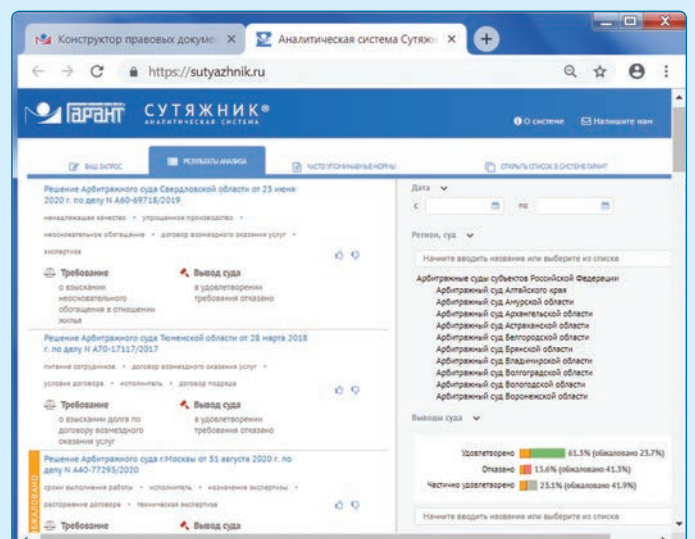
Конструктор правовых докуме ×

Аналитическая система Сутяж ×

https://sutyazhnik.ru

ГАРАНТ СУТЯЖНИК® АНАЛИТИЧЕСКАЯ СИСТЕМА

О системе Напишите нам

ВАШ ЗАПРОС

РЕЗУЛЬТАТЫ АНАЛИЗА

ЧАСТО УПОМИНАЕМЫЕ НОРМЫ

ОТКРЫТЬ СПИСОК В СИСТЕМЕ ГАРАНТ

Решение Арбитражного суда Свердловской области от 23 июня 2020 г. по делу N А60-69718/2019

ненадлежащее качество • упрощенное производство • неосновательное обогащение • договор возмездного оказания услуг • экспертиза

Требование
о взыскании неосновательного обогащения в отношении жилья

Вывод суда
в удовлетворении требования отказано

Решение Арбитражного суда Тюменской области от 28 марта 2018 г. по делу N А70-17117/2017

питание сотрудников • договор возмездного оказания услуг • условия договора • исполнитель • договор подряда

Требование
о взыскании долга по договору возмездного оказания услуг

Вывод суда
в удовлетворении требования отказано

Решение Арбитражного суда г.Москвы от 31 августа 2020 г. по делу N А40-77295/2020

сроки выполнения работы • исполнитель • назначение экспертизы • расторжение договора • техническая экспертиза

ОБЖАЛОВАНО

Требование

Вывод суда

Дата

с по

Регион, суд

Начните вводить название или выберите из списка

Арбитражные суды субъектов Российской Федерации
Арбитражный суд Алтайского края
Арбитражный суд Амурской области
Арбитражный суд Архангельской области
Арбитражный суд Астраханской области
Арбитражный суд Белгородской области
Арбитражный суд Брянской области
Арбитражный суд Владимирской области
Арбитражный суд Волгоградской области
Арбитражный суд Вологодской области
Арбитражный суд Воронежской области

Выводы суда

Удовлетворено 61.3% (обжаловано 25.7%)
Отказано 15.6% (обжаловано 41.3%)
Частично удовлетворено 23.1% (обжаловано 41.9%)

Начните вводить название или выберите из списка